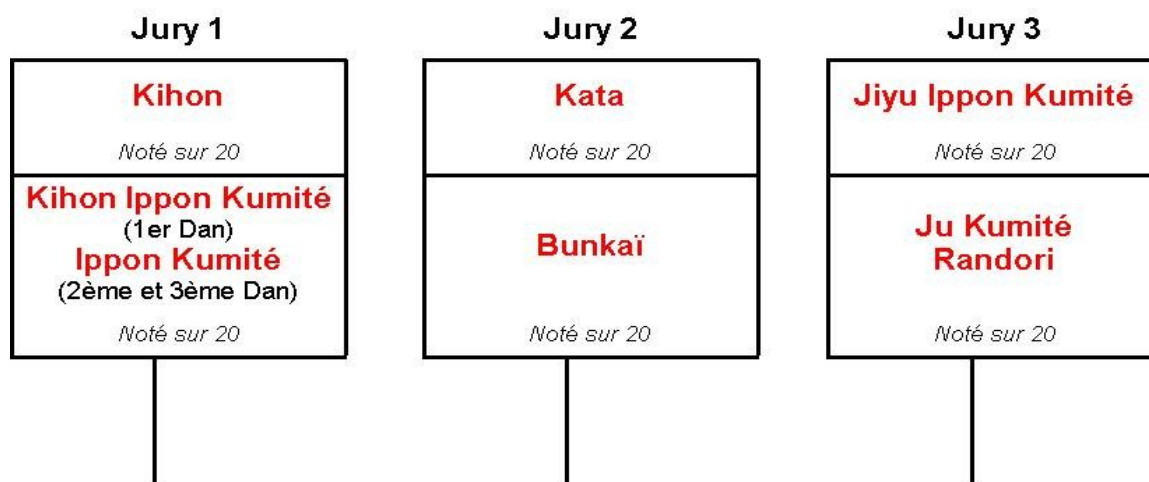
Jury 1

Kihon

Noté sur 20

Kihon Ippon Kumité
(1er Dan)
Ippon Kumité
(2ème et 3ème Dan)

Noté sur 20

Jury 2

Kata

Noté sur 20

Bunkaï

Noté sur 20

Jury 3

Jiyu Ippon Kumité

Noté sur 20

Ju Kumité
Randori

Noté sur 20